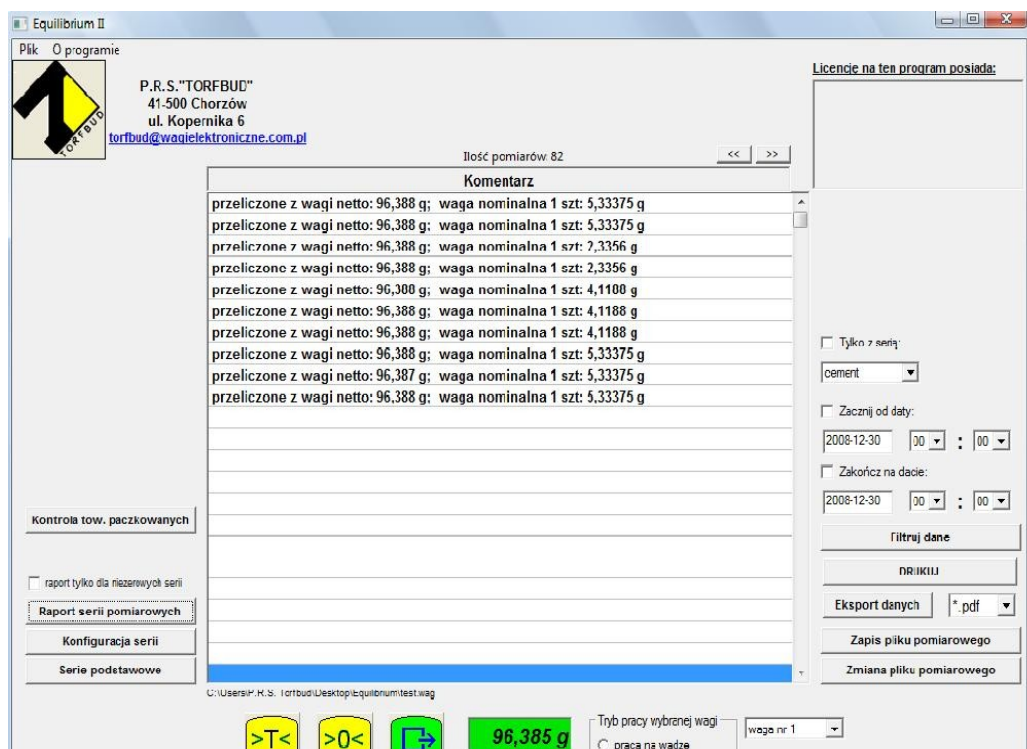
Equilibrium II

Plik O programie

TORFBUD

P.R.S."TORFBUD"
41-500 Chorzów
ul. Kopernika 6
torfbud@wagielektroniczne.com.pl

Licencję na ten program posiada:

Ilość pomiarów 82 << >>

| Komentarz |
|---|
| przeliczone z wagi netto: 96,388 g; waga nominalna 1 szt: 5,33375 g |
| przeliczone z wagi netto: 96,388 g; waga nominalna 1 szt: 5,33375 g |
| przeliczone z wagi netto: 96,388 g; waga nominalna 1 szt: 2,3356 g |
| przeliczone z wagi netto: 96,388 g; waga nominalna 1 szt: 2,3356 g |
| przeliczone z wagi netto: 96,388 g; waga nominalna 1 szt: 4,1188 g |
| przeliczone z wagi netto: 96,388 g; waga nominalna 1 szt: 4,1188 g |
| przeliczone z wagi netto: 96,388 g; waga nominalna 1 szt: 4,1188 g |
| przeliczone z wagi netto: 96,388 g; waga nominalna 1 szt: 5,33375 g |
| przeliczone z wagi netto: 96,387 g; waga nominalna 1 szt: 5,33375 g |
| przeliczone z wagi netto: 96,388 g; waga nominalna 1 szt: 5,33375 g |

Tylko z serią:
cement
Zacznij od daty:
2008-12-30 00 : 00
Zakończ na dacie:
2008-12-30 00 : 00
Filtruj dane
DRUKUJ
Eksport danych *.pdf
Zapis pliku pomiarowego
Zmiana pliku pomiarowego

Kontrola tow. paczkowanych
raport tylko dla niezerowych serii
Raport serii pomiarowych
Konfiguracja serii
Serie podstawowe

C:\Users\P.R.S. Torfbud\Desktop\Equilibrium\test.wag

>T< >0< 96,385 g
Tryb pracy wybranej wagi
praca na wadze
waga nr 1